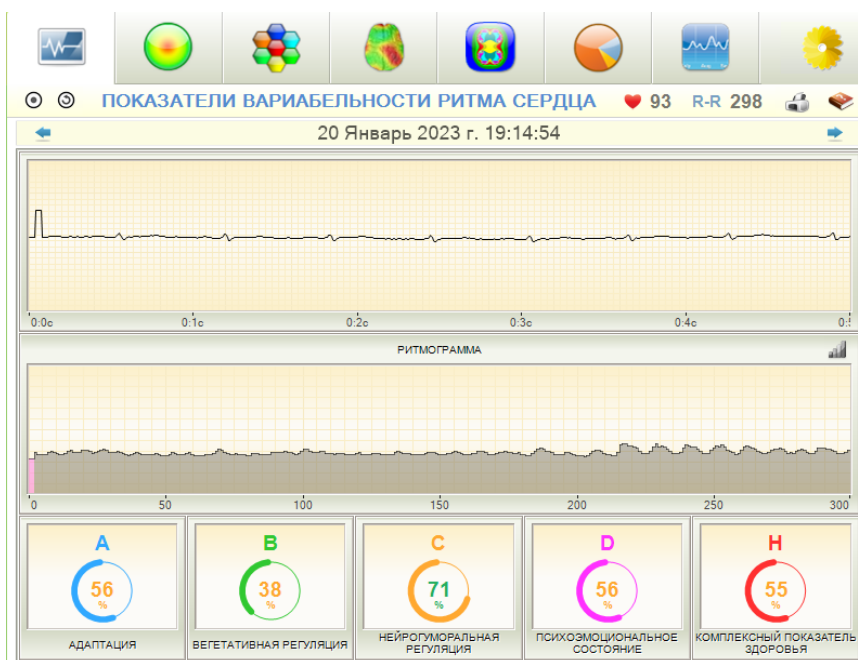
ПОКАЗАТЕЛИ ВАРИАБЕЛЬНОСТИ РИТМА СЕРДЦА 93 R-R 298

20 Январь 2023 г. 19:14:54

0:0c 0:1c 0:2c 0:3c 0:4c 0:5

РИТМОГРАММА

0 50 100 150 200 250 300

A
56
%
АДАПТАЦИЯ

B
38
%
ВЕГЕТАТИВНАЯ РЕГУЛЯЦИЯ

C
71
%
НЕЙРОГУМОРАЛЬНАЯ РЕГУЛЯЦИЯ

D
56
%
ПСИХОЭМОЦИОНАЛЬНОЕ СОСТОЯНИЕ

H
55
%
КОМПЛЕКСНЫЙ ПОКАЗАТЕЛЬ ЗДОРОВЬЯ